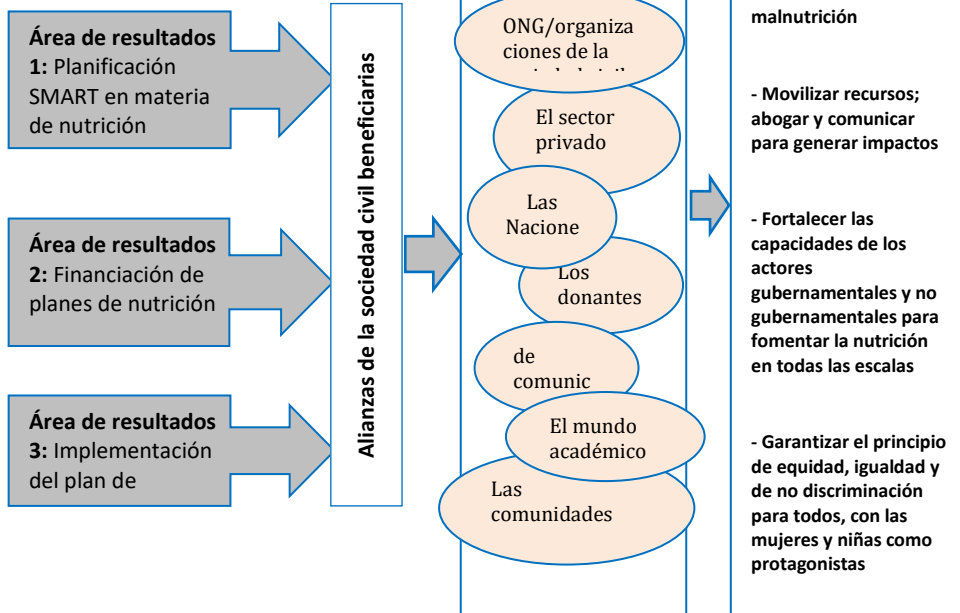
**Área de resultados 1:** Planificación SMART en materia de nutrición

**Área de resultados 2:** Financiación de planes de nutrición

**Área de resultados 3:** Implementación del plan de

**Alianzas de la sociedad civil beneficiarias**

ONG/organizaciones de la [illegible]

El sector privado

Las Nacione

Los donantes

de comunic

El mundo académico

Las comunidades

**malnutrición**

**- Movilizar recursos; abogar y comunicar para generar impactos**

**- Fortalecer las capacidades de los actores gubernamentales y no gubernamentales para fomentar la nutrición en todas las escalas**

**- Garantizar el principio de equidad, igualdad y de no discriminación para todos, con las mujeres y niñas como protagonistas**